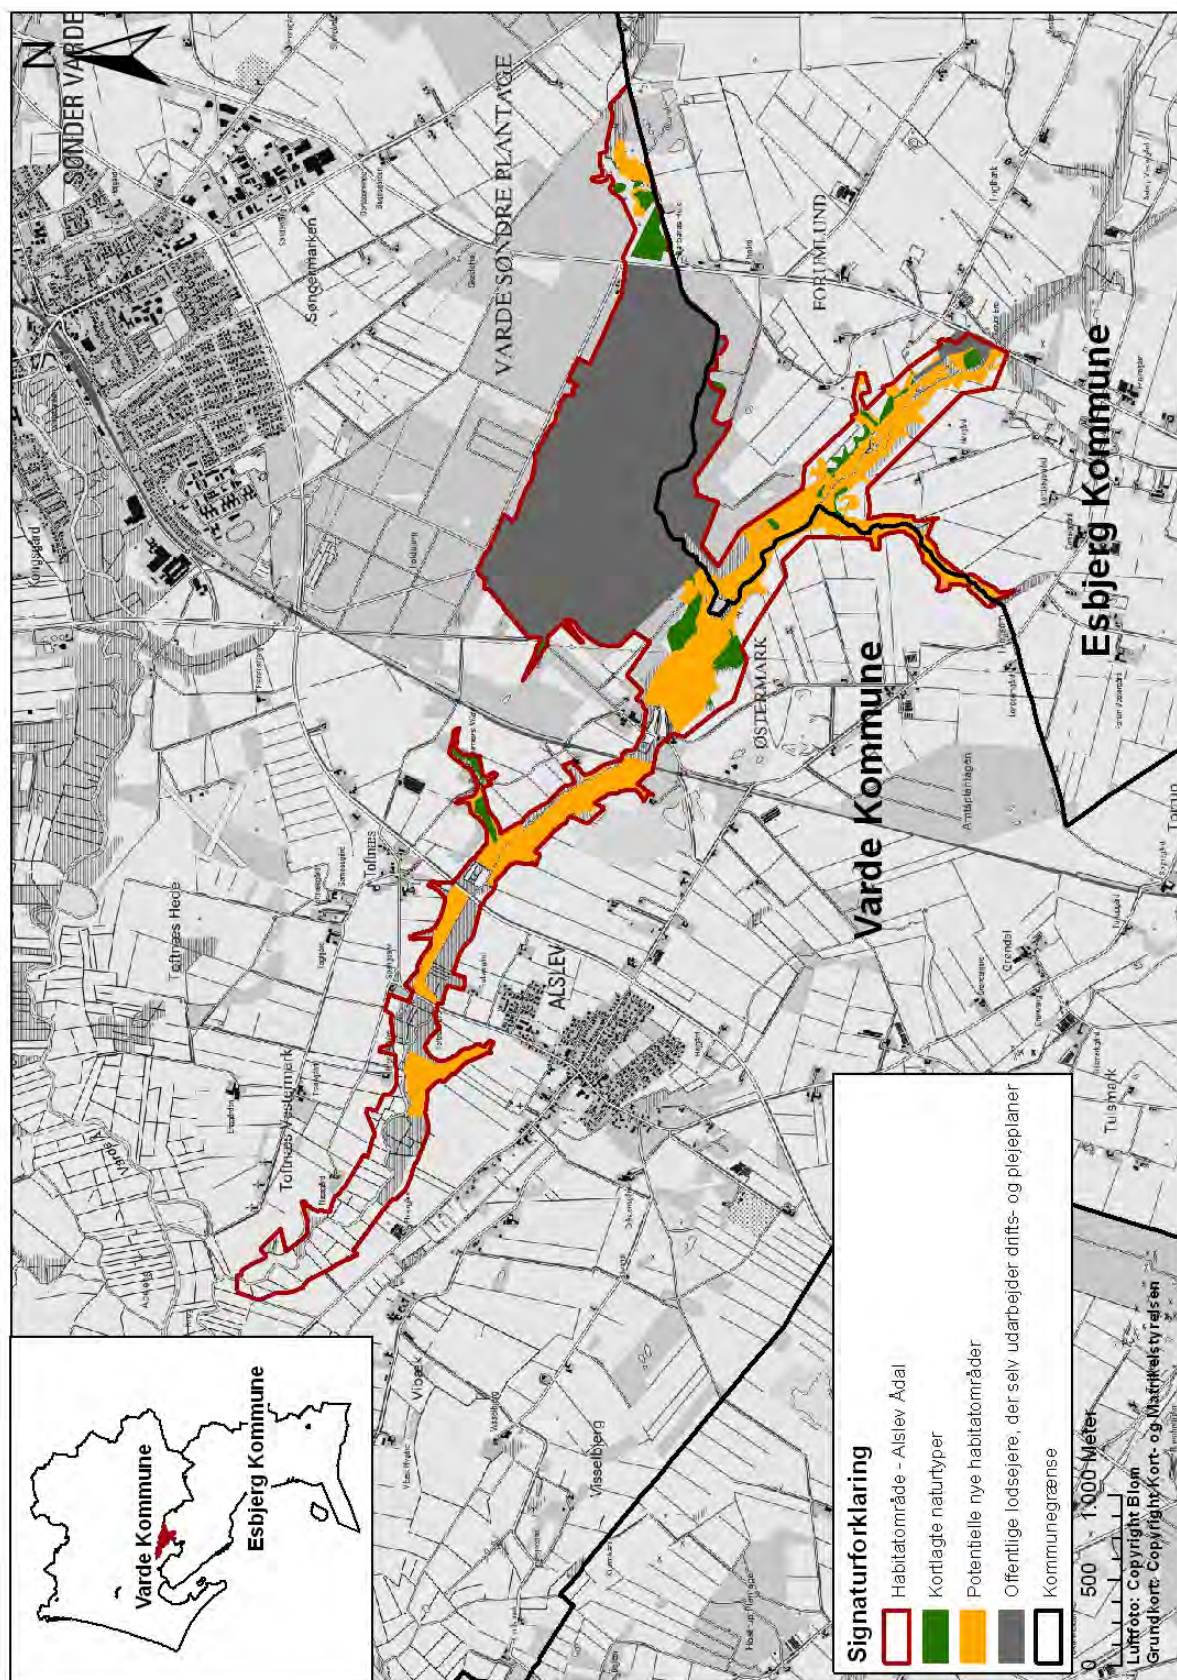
N
SØNDER VARDE
VARDE SØNDRE PLANTAGE
Søndermarken
FORTUNLUND
Esbjerg Kommune
Varde Kommune
ØSTERMARK
ALSLEV
Tofthuse
Toftnæs Hede
Toftnæs Vestermark
Kongsgaard
Amtsplantagen
Grøndal
Tulsmark
Visselbjerg
Viberg
Asklev

Varde Kommune
Esbjerg Kommune

Signaturforklaring
Habitatområde - Alslev Ådal
Kortlagte naturtyper
Potentielle nye habitatområder
Offentlige lodsejere, der selv udarbejder drifts- og plejeplaner
Kommunegrænse
0 500 1.000 Meter
Luftfoto: Copyright Blom
Grundkort: Copyright Kort- og Matrikelstyrelsen